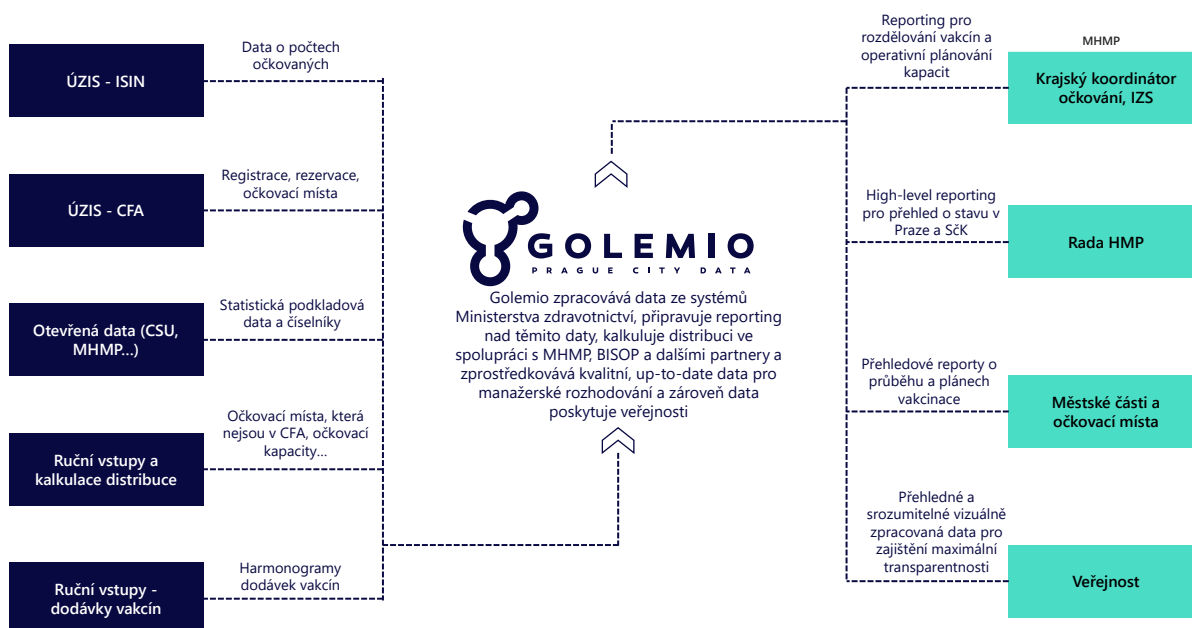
ÚZIS - ISIN

Data o počtech očkovaných

ÚZIS - CFA

Registrace, rezervace, očkovací místa

Otevřená data (CSU, MHMP...)

Statistická podkladová data a číselníky

Ruční vstupy a kalkulace distribuce

Očkovací místa, která nejsou v CFA, očkovací kapacity...

Ruční vstupy - dodávky vakcín

Harmonogramy dodávek vakcín

GOLEMIO
PRAGUE CITY DATA

Golemio zpracovává data ze systémů Ministerstva zdravotnictví, připravuje reporting nad těmito daty, kalkuluje distribuci ve spolupráci s MHMP, BISOP a dalšími partnery a zprostředkovává kvalitní, up-to-date data pro manažerské rozhodování a zároveň data poskytuje veřejnosti

Reporting pro rozdělování vakcín a operativní plánování kapacit

MHMP

Krajský koordinátor očkování, IZS

High-level reporting pro přehled o stavu v Praze a SčK

Rada HMP

Přehledové reporty o průběhu a plánech vakcinace

Městské části a očkovací místa

Přehledné a srozumitelné vizuálně zpracovaná data pro zajištění maximální transparentnosti

Veřejnost